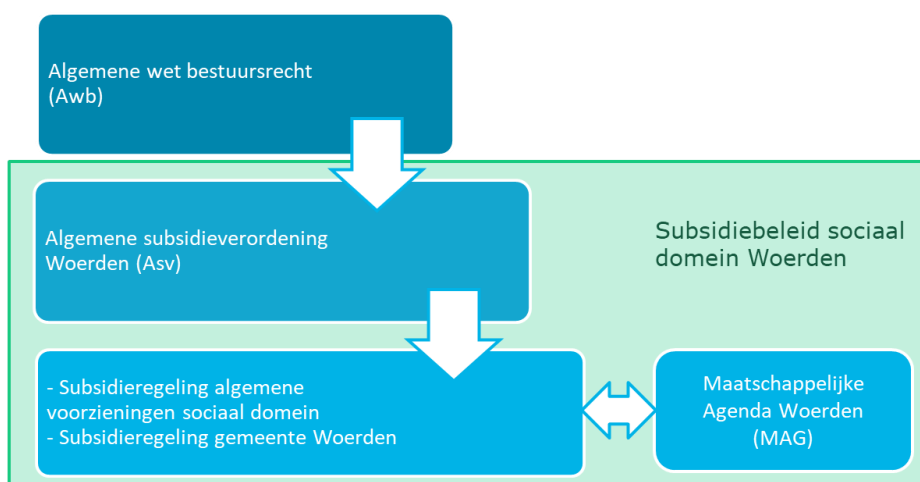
Algemene wet bestuursrecht (Awb)

Algemene subsidieverordening Woerden (Asv)

Subsidiebeleid sociaal domein Woerden

- Subsidieregeling algemene voorzieningen sociaal domein
- Subsidieregeling gemeente Woerden

Maatschappelijke Agenda Woerden (MAG)